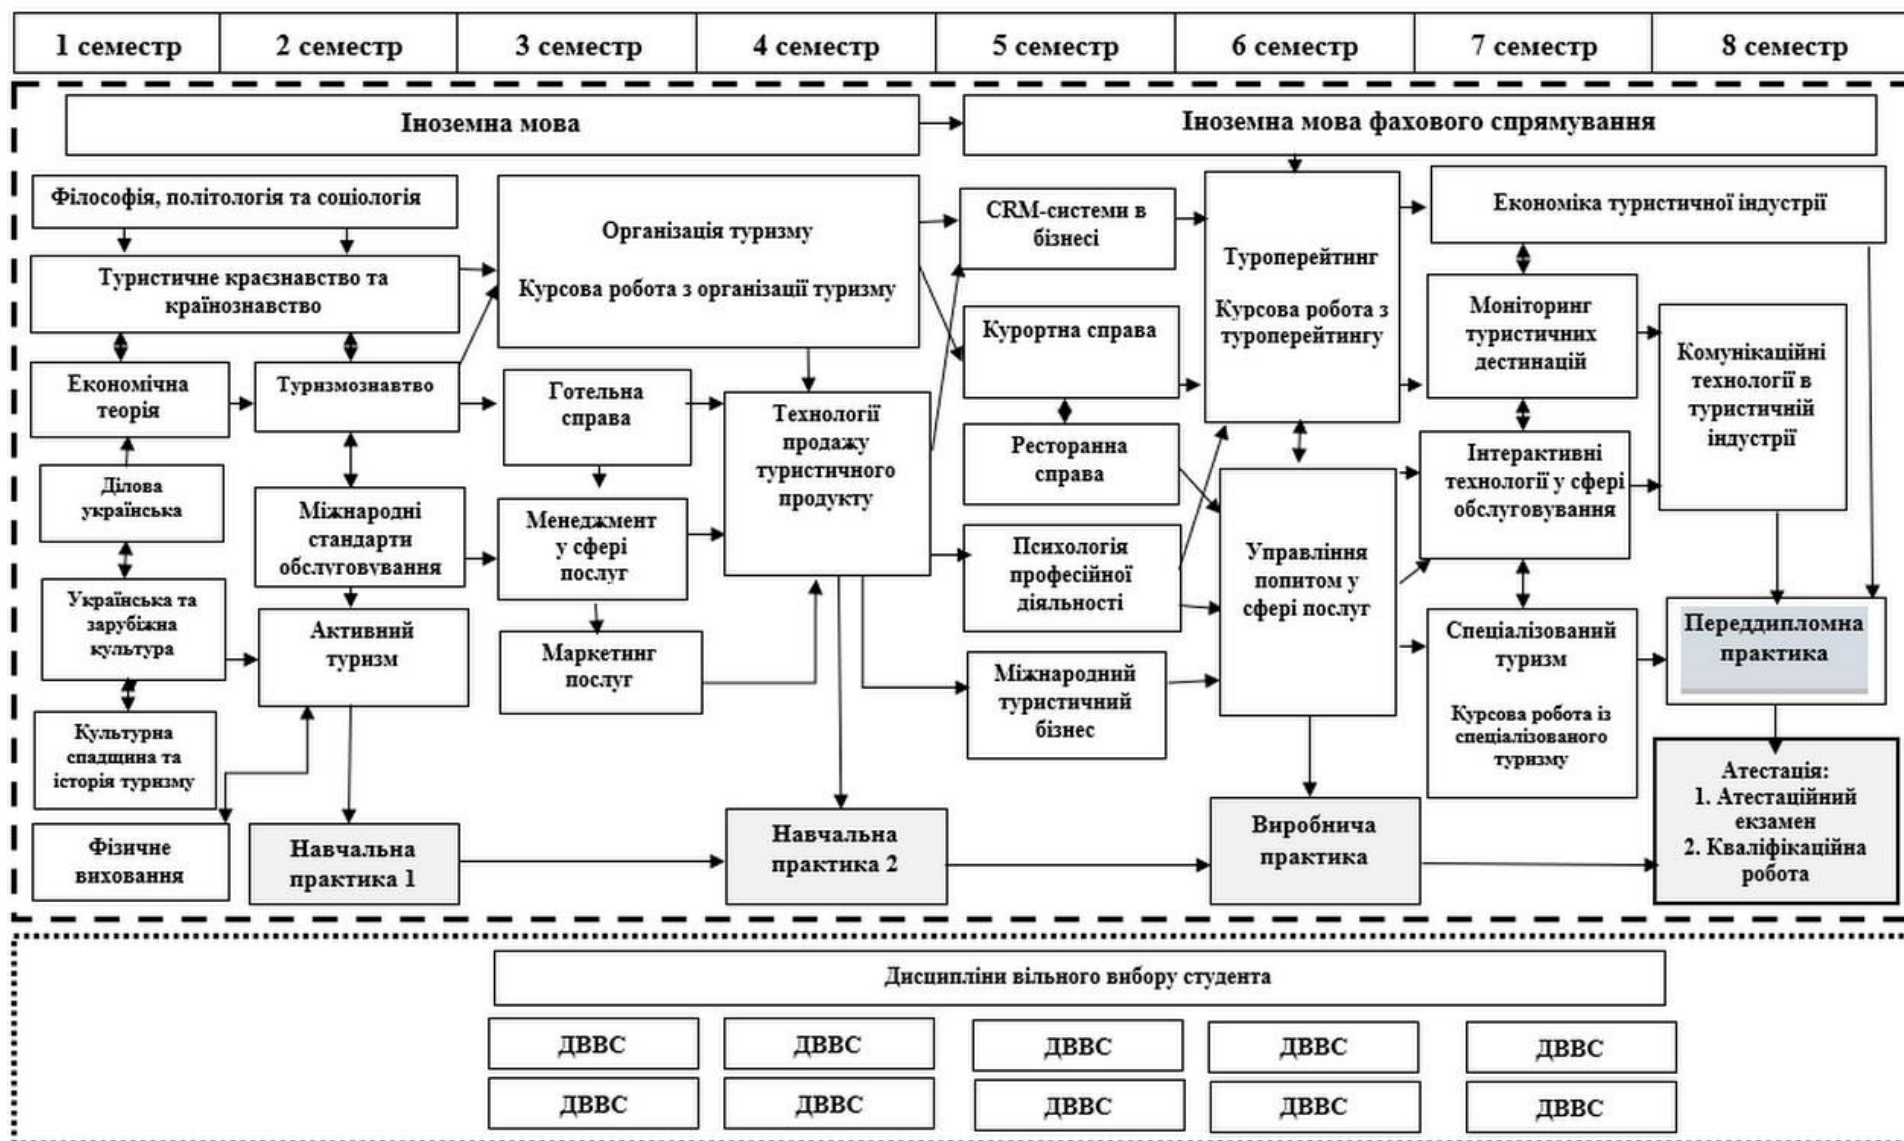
| 1 семестр | 2 семестр | 3 семестр | 4 семестр | 5 семестр | 6 семестр | 7 семестр | 8 семестр |
|---|---|---|---|---|---|---|---|

Іноземна мова

Іноземна мова фахового спрямування

Філософія, політологія та соціологія

Туристичне краєзнавство та країнознавство

Організація туризму

Курсова робота з організації туризму

CRM-системи в бізнесі

Туроперейтинг

Курсова робота з туроперейтингу

Економіка туристичної індустрії

Економічна теорія

Туризмознавтво

Готельна справа

Технології продажу туристичного продукту

Курортна справа

Моніторинг туристичних дестинацій

Комунікаційні технології в туристичній індустрії

Ділова українська

Міжнародні стандарти обслуговування

Менеджмент у сфері послуг

Ресторанна справа

Інтерактивні технології у сфері обслуговування

Українська та зарубіжна культура

Активний туризм

Маркетинг послуг

Психологія професійної діяльності

Управління попитом у сфері послуг

Спеціалізований туризм

Курсова робота із спеціалізованого туризму

Переддипломна практика

Культурна спадщина та історія туризму

Міжнародний туристичний бізнес

Атестація:
1. Атестаційний екзамен
2. Кваліфікаційна робота

Фізичне виховання

Навчальна практика 1

Навчальна практика 2

Виробнича практика

Дисципліни вільного вибору студента

ДВВС ДВВС ДВВС ДВВС ДВВС

ДВВС ДВВС ДВВС ДВВС ДВВС